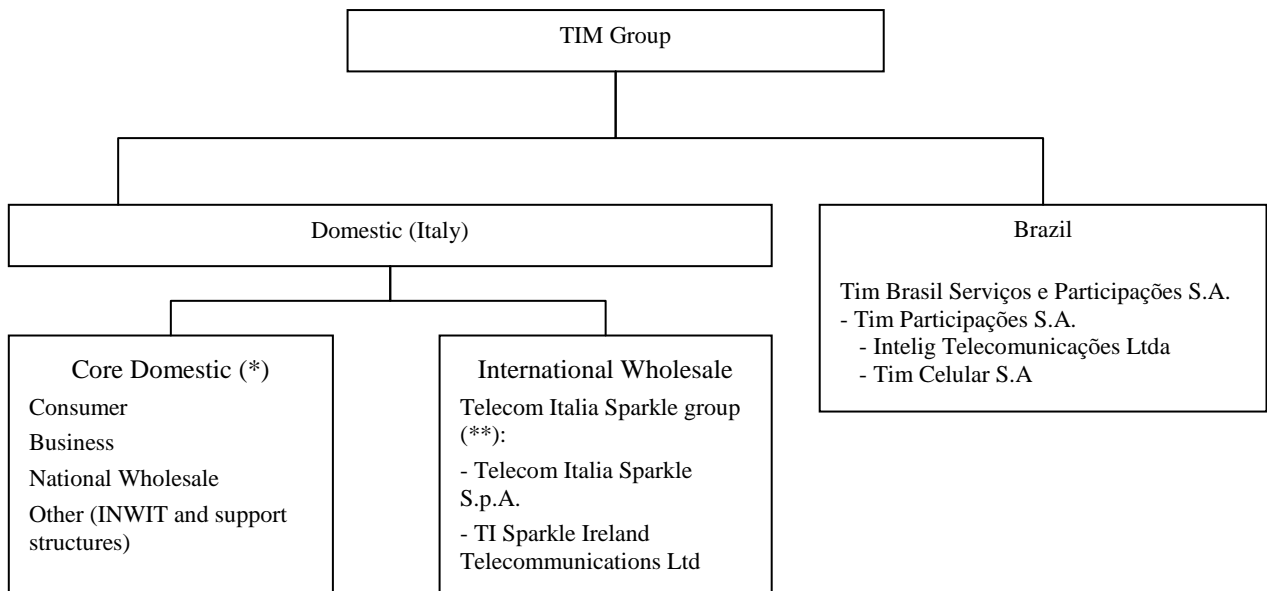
TIM Group

Domestic (Italy)

Core Domestic (*)
Consumer
Business
National Wholesale
Other (INWIT and support structures)

International Wholesale
Telecom Italia Sparkle group (**):
- Telecom Italia Sparkle S.p.A.
- TI Sparkle Ireland Telecommunications Ltd

Brazil

Tim Brasil Serviços e Participações S.A.
- Tim Participações S.A.
- Intelig Telecomunicações Ltda
- Tim Celular S.A